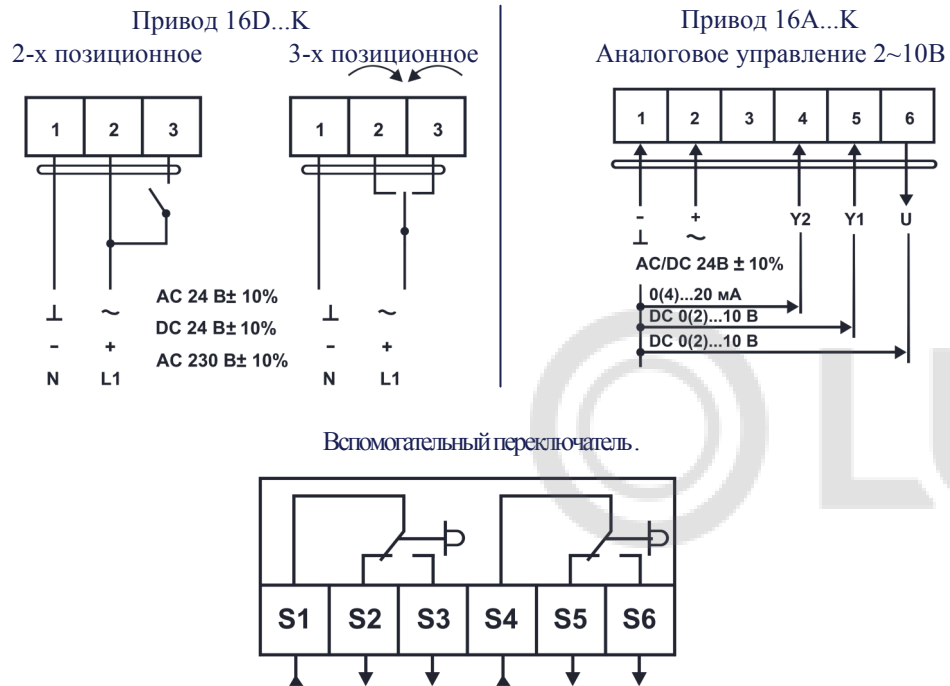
Привод 16D...K
2-х позиционное

3-х позиционное

1 2 3

⊥ ~
- +
N L1

AC 24 B± 10%
DC 24 B± 10%
AC 230 B± 10%

1 2 3

⊥ ~
- +
N L1

Привод 16A...K
Аналоговое управление 2~10В

1 2 3 4 5 6

- +
⊥ ~

Y2 Y1 U

AC/DC 24B ± 10%

0(4)...20 мА
DC 0(2)...10 В
DC 0(2)...10 В

Вспомогательный переключатель.

S1 S2 S3 S4 S5 S6